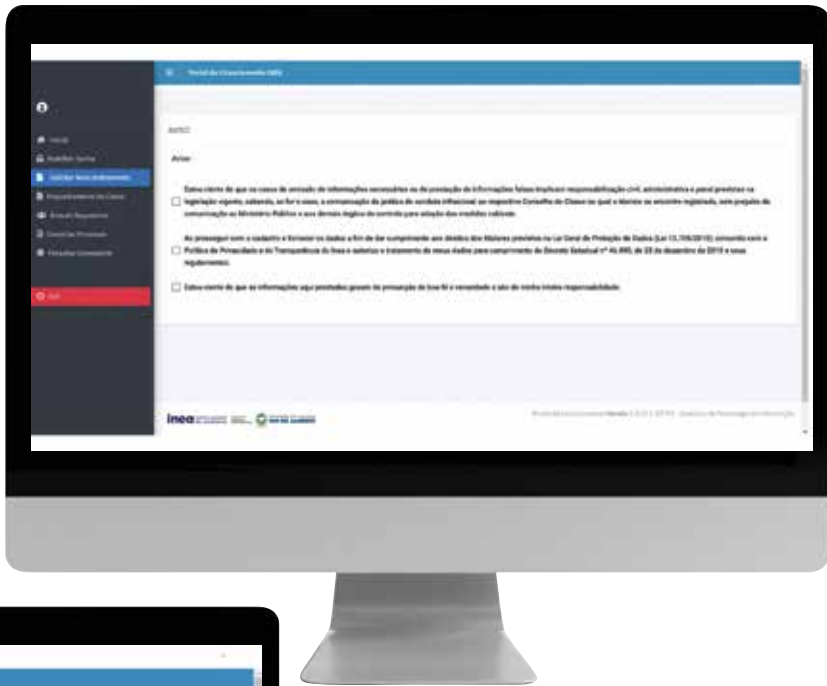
Portal do Licenciamento (PEL)

Início
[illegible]
Solicitar licenciamento
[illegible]
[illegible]
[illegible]
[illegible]
Sair

Aviso

Estou ciente de que os casos de omissão de informações necessárias ou de prestação de informações falsas implicam responsabilização civil, administrativa e penal previstas na legislação vigente, sabendo, se for o caso, a comunicação da prática de conduta infracional ao respectivo Conselho de Classe ao qual o técnico se encontre registrado, sem prejuízo da comunicação ao Ministério Público e aos demais órgãos de controle para adoção das medidas cabíveis.

Ao prosseguir com o cadastro e fornecer os dados a fim de dar cumprimento aos direitos dos titulares previstos na Lei Geral de Proteção de Dados (Lei 13.709/2018), consinto com a Política de Privacidade e de Transparência do Inea e autorizo o tratamento de meus dados para cumprimento do Decreto Estadual nº 46.890, de 23 de dezembro de 2019 e seus regulamentos.

Estou ciente de que as informações aqui prestadas gozam de presunção de boa-fé e veracidade e são de minha inteira responsabilidade.

inea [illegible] RIO DE JANEIRO

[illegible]